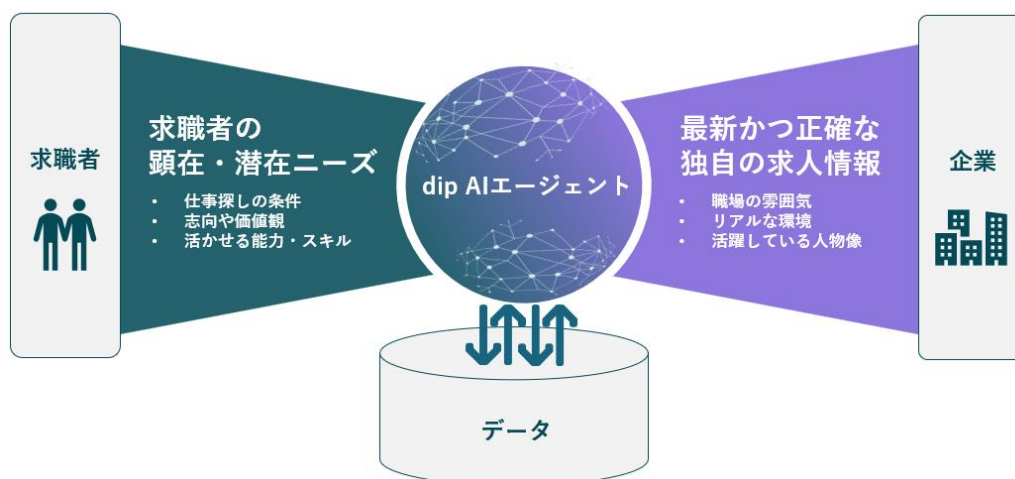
求職者

求職者の
顕在・潜在ニーズ

・ 仕事探しの条件
・ 志向や価値観
・ 活かせる能力・スキル

dip AIエージェント

最新かつ正確な
独自の求人情報

・ 職場の雰囲気
・ リアルな環境
・ 活躍している人物像

企業

データ